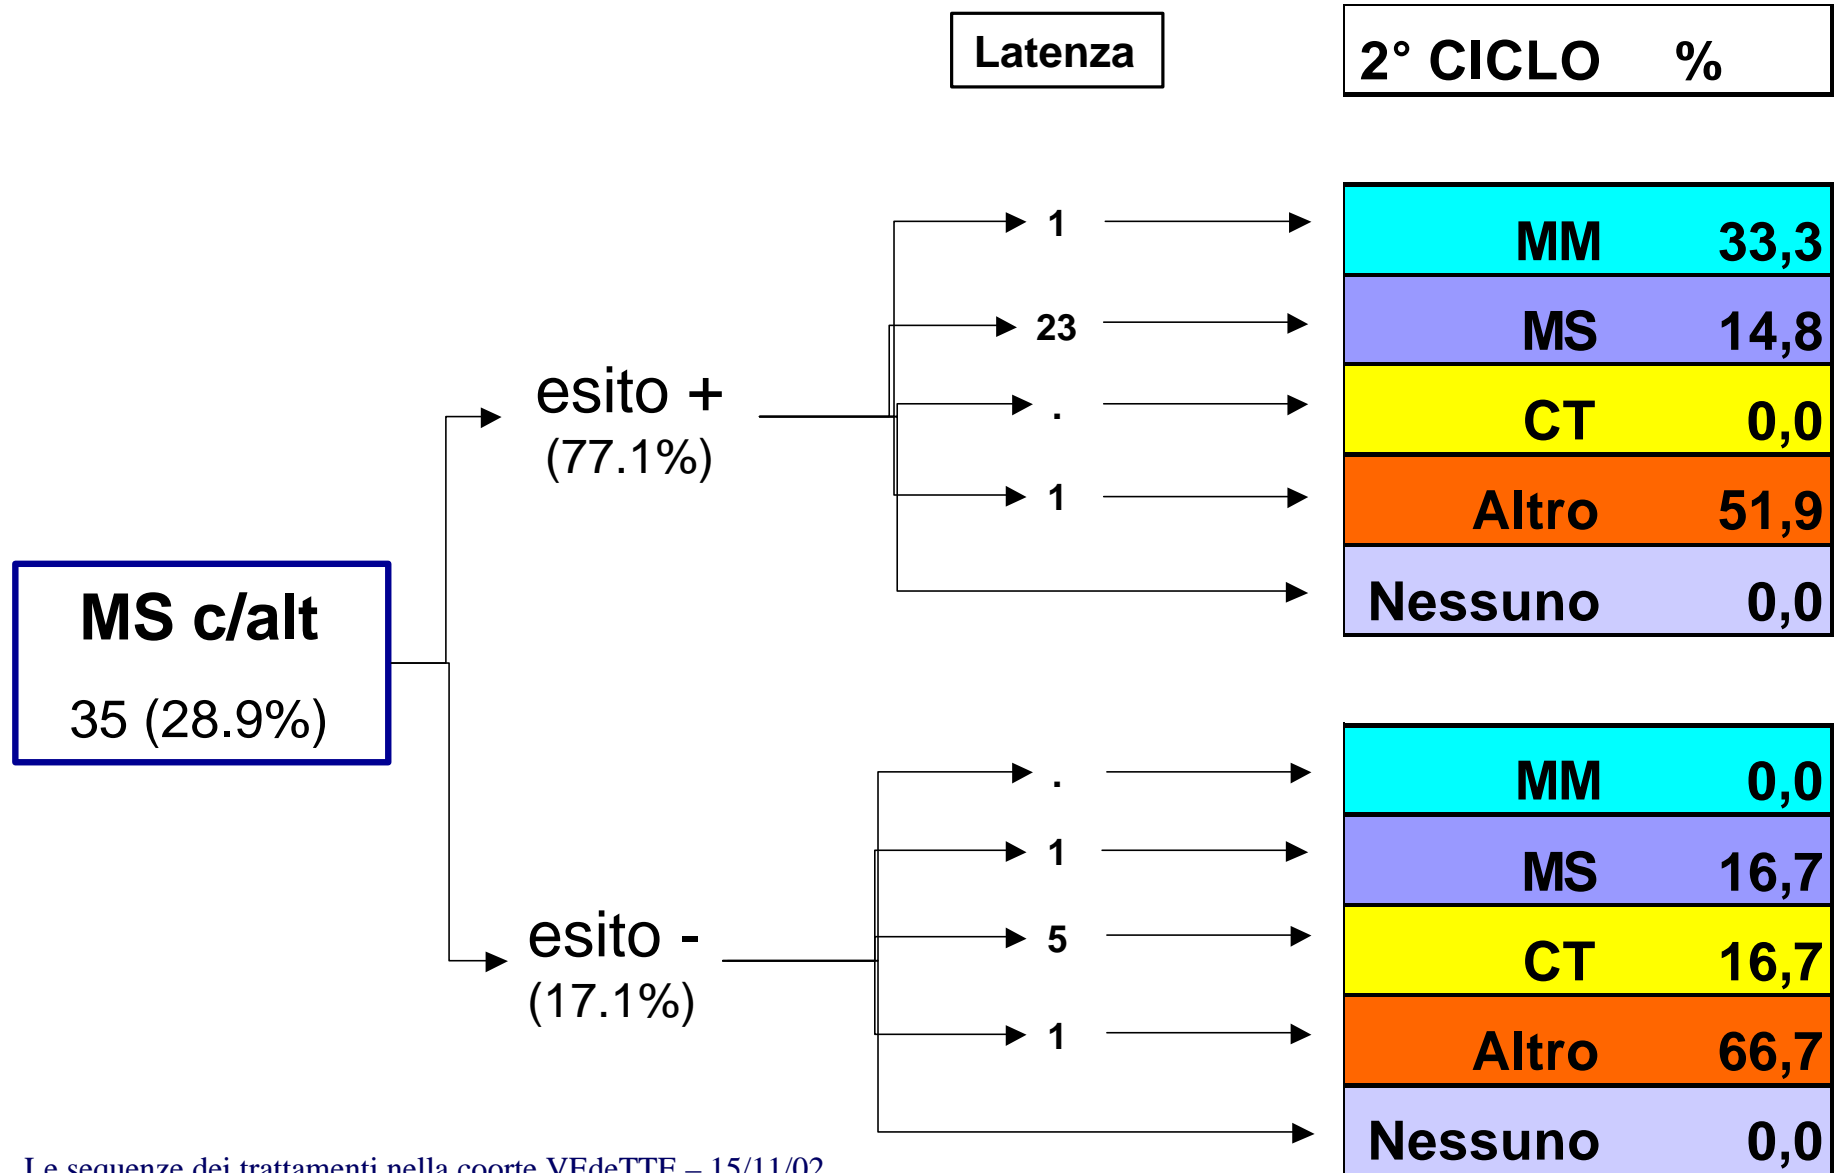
Latenza

2° CICLO %

MS c/alt
35 (28.9%)

esito +
(77.1%)

1
23
.
1

| MM | 33,3 |
|---|---|
| MS | 14,8 |
| CT | 0,0 |
| Altro | 51,9 |
| Nessuno | 0,0 |

esito -
(17.1%)

.
1
5
1

| MM | 0,0 |
|---|---|
| MS | 16,7 |
| CT | 16,7 |
| Altro | 66,7 |
| Nessuno | 0,0 |

Le sequenze dei trattamenti nella coorte VEdeTTE – 15/11/02